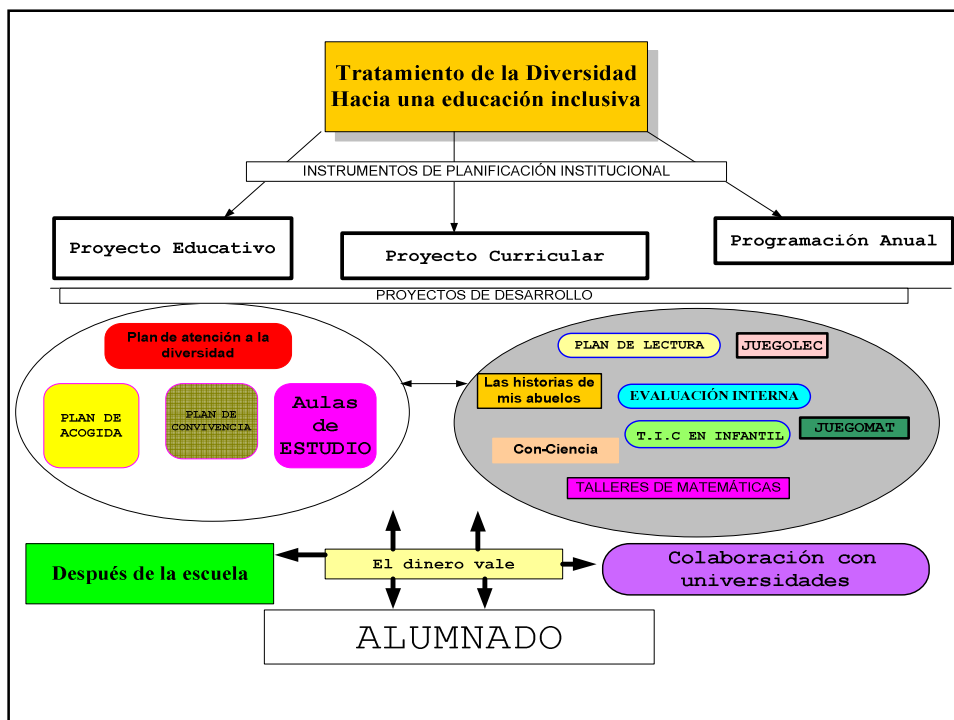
Tratamiento de la Diversidad
Hacia una educación inclusiva

INSTRUMENTOS DE PLANIFICACIÓN INSTITUCIONAL

Proyecto Educativo

Proyecto Curricular

Programación Anual

PROYECTOS DE DESARROLLO

Plan de atención a la diversidad

PLAN DE ACOGIDA

PLAN DE CONVIVENCIA

Aulas de ESTUDIO

PLAN DE LECTURA

JUEGOLEC

Las historias de mis abuelos

EVALUACIÓN INTERNA

T.I.C EN INFANTIL

JUEGOMAT

Con-Ciencia

TALLERES DE MATEMÁTICAS

Después de la escuela

El dinero vale

Colaboración con universidades

ALUMNADO